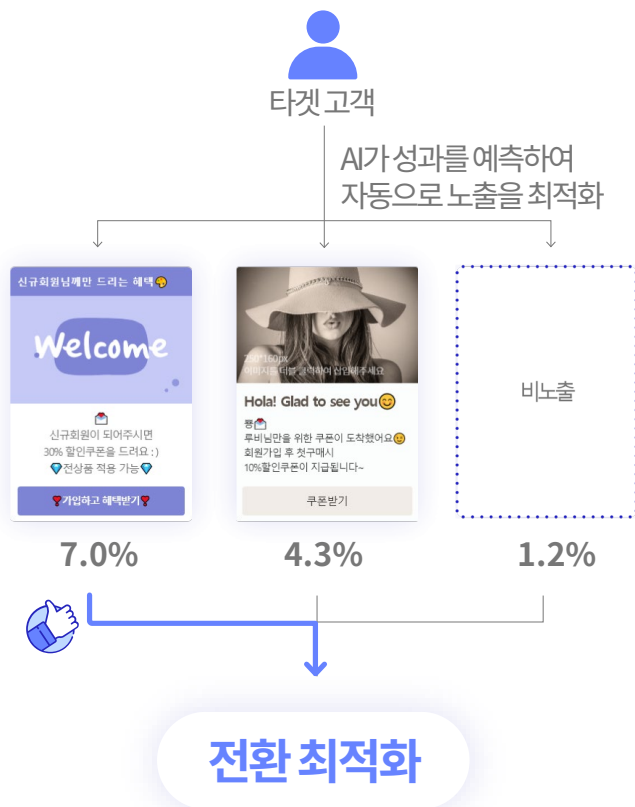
타겟 고객

AI가 성과를 예측하여 자동으로 노출을 최적화

신규회원님께만 드리는 혜택

Welcome

신규회원이 되어주시면 30% 할인쿠폰을 드려요 :)
전상품 적용 가능

가입하고 혜택받기

750*160px
이미지를 더블 클릭하여 삽입해주세요

Hola! Glad to see you

루비님만을 위한 쿠폰이 도착했어요
회원가입 후 첫구매시
10%할인쿠폰이 지급됩니다~

쿠폰받기

비노출

7.0%

4.3%

1.2%

전환 최적화